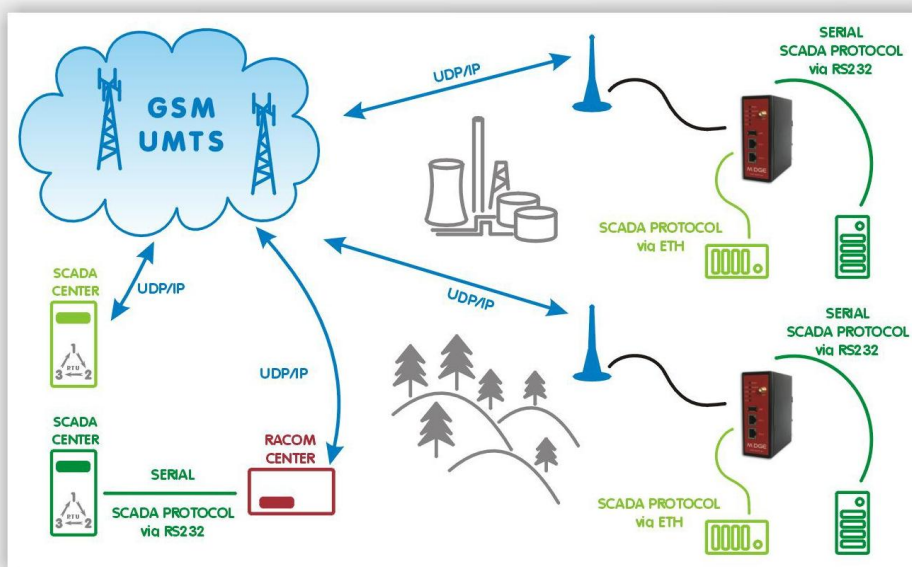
GSM
UMTS

UDP/IP

SERIAL
SCADA PROTOCOL
via RS232

M!DGE

SCADA PROTOCOL
via ETH

SCADA
CENTER

UDP/IP

1
RTU
3 2

UDP/IP

SERIAL
SCADA PROTOCOL
via RS232

UDP/IP

M!DGE

SCADA
CENTER

RACOM
CENTER

1
RTU
3 2

SERIAL

SCADA PROTOCOL
via RS232

SCADA PROTOCOL
via ETH